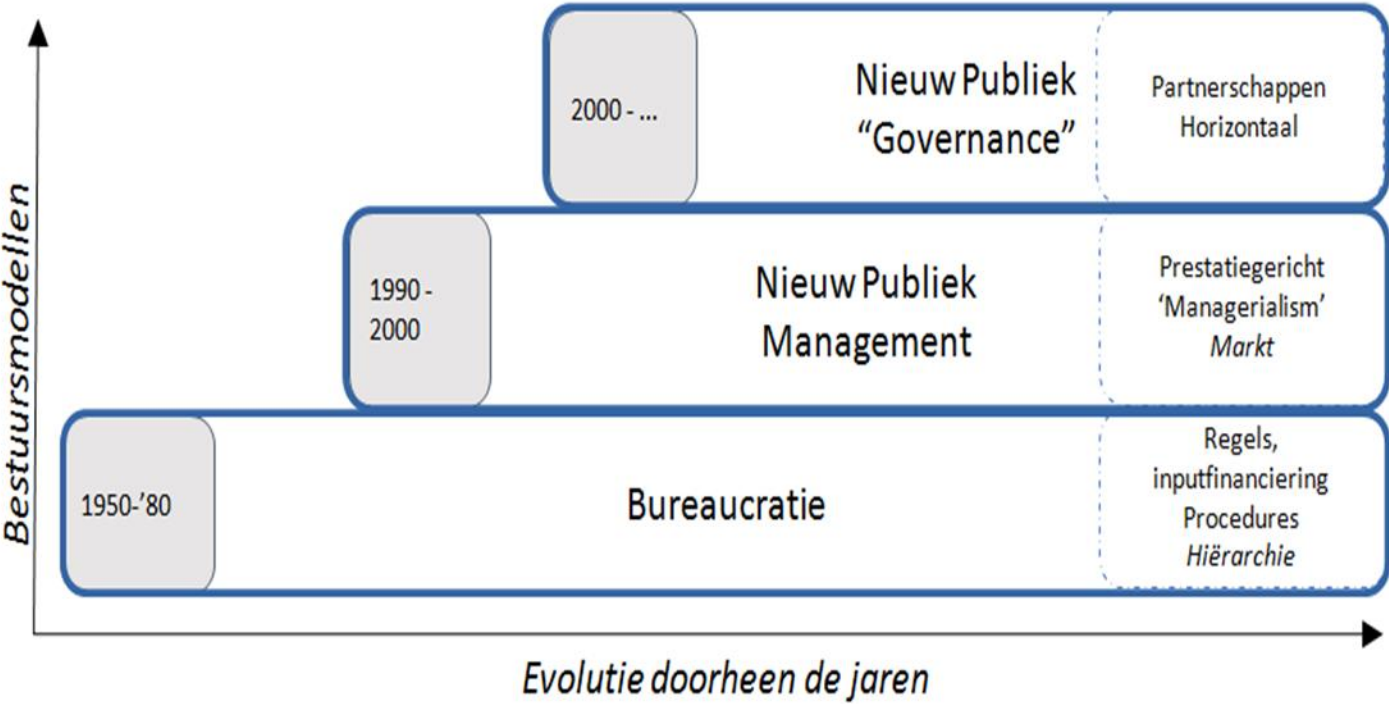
Bestuursmodellen

2000 - ...

Nieuw Publiek "Governance"

Partnerschappen Horizontaal

1990 - 2000

Nieuw Publiek Management

Prestatiegericht 'Managerialism' Markt

1950-'80

Bureaucratie

Regels, inputfinanciering Procedures Hiërarchie

Evolutie doorheen de jaren